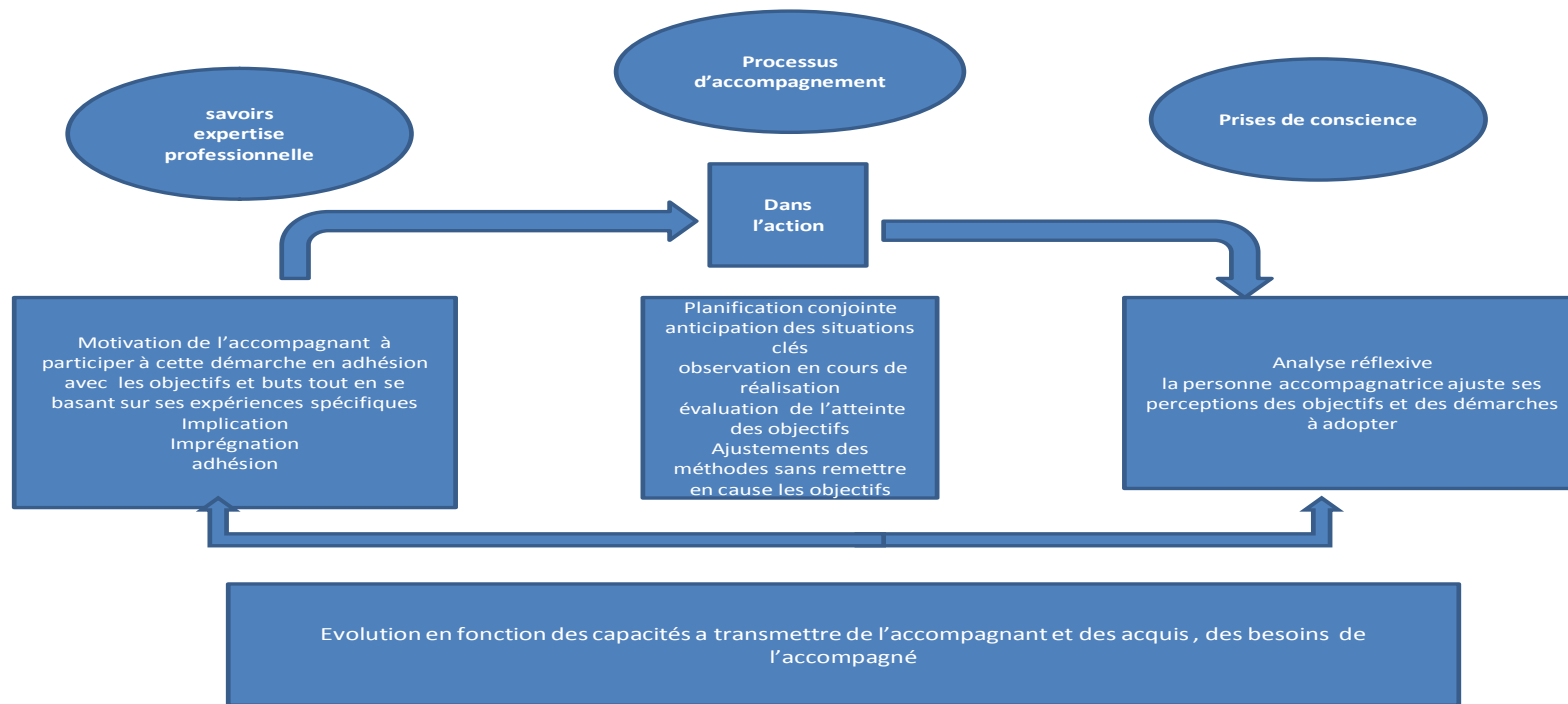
savoirs
expertise
professionnelle

Processus d'accompagnement

Prises de conscience

Dans l'action

Motivation de l'accompagnant à participer à cette démarche en adhésion avec les objectifs et buts tout en se basant sur ses expériences spécifiques
Implication
Imprégnation
adhésion

Planification conjointe
anticipation des situations clés
observation en cours de réalisation
évaluation de l'atteinte des objectifs
Ajustements des méthodes sans remettre en cause les objectifs

Analyse réflexive
la personne accompagnatrice ajuste ses perceptions des objectifs et des démarches à adopter

Evolution en fonction des capacités a transmettre de l'accompagnant et des acquis , des besoins de l'accompagné